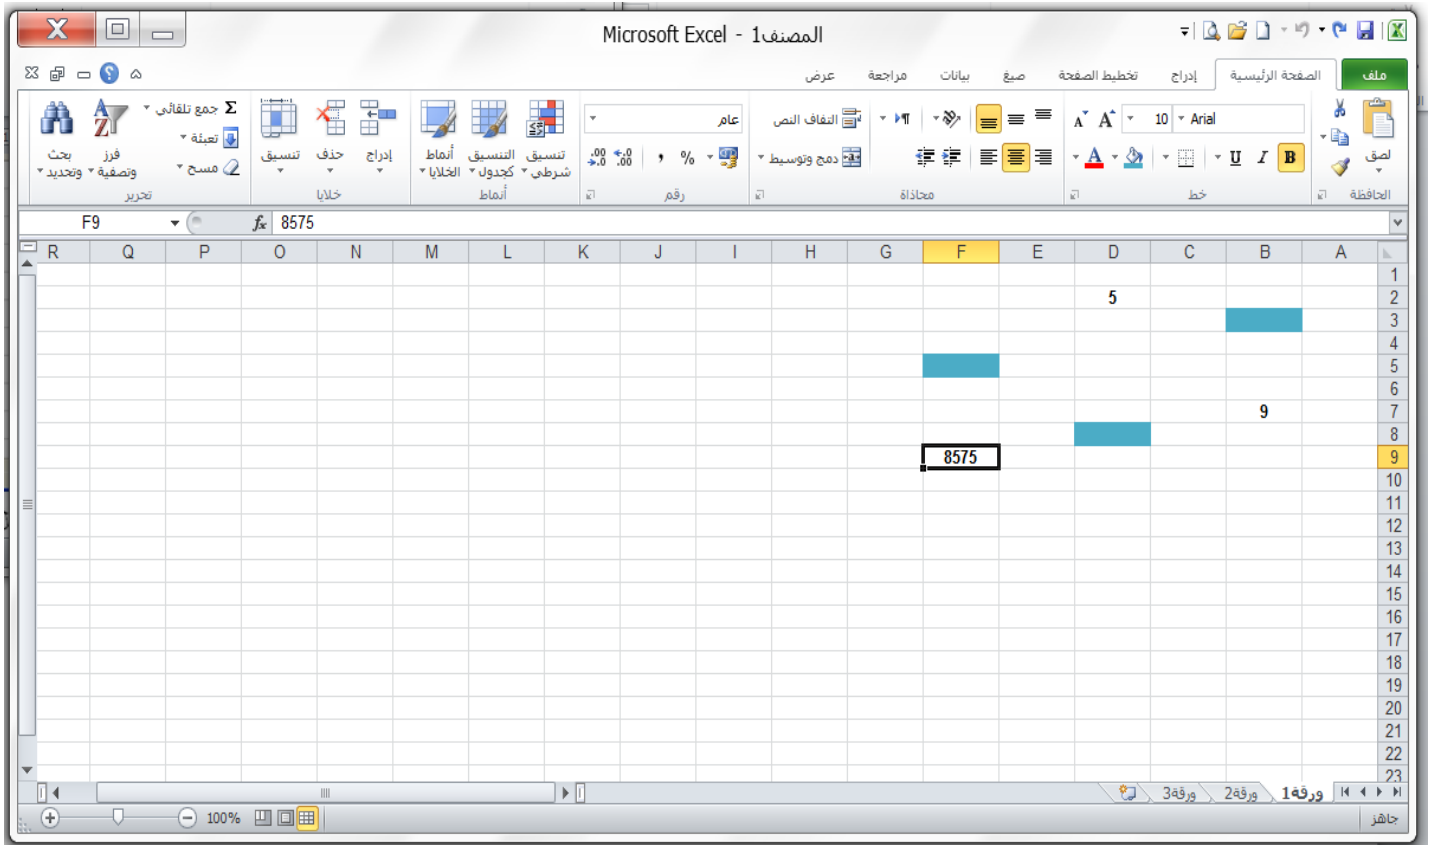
Microsoft Excel - المصنف1

ملف | الصفحة الرئيسية | إدراج | تخطيط الصفحة | صيغ | بيانات | مراجعة | عرض

لصق
الحافظة

Arial | 10
B I U
خط

التفاف النص
دمج وتوسيط
محاذاة

عام
% ,
$.00 \rightarrow .0$ $.0 \rightarrow .00$
رقم

تنسيق شرطي | التنسيق كجدول | أنماط الخلايا
أنماط

إدراج | حذف | تنسيق
خلايا

جمع تلقائي
تعبئة
مسح
فرز وتصفية
بحث وتحديد
تحرير

F9 | $f_x$ | 8575

| | R | Q | P | O | N | M | L | K | J | I | H | G | F | E | D | C | B | A |
|---|---|---|---|---|---|---|---|---|---|---|---|---|---|---|---|---|---|---|
| 1 | | | | | | | | | | | | | | | | | | |
| 2 | | | | | | | | | | | | | | | 5 | | | |
| 3 | | | | | | | | | | | | | | | | | | |
| 4 | | | | | | | | | | | | | | | | | | |
| 5 | | | | | | | | | | | | | | | | | | |
| 6 | | | | | | | | | | | | | | | | | | |
| 7 | | | | | | | | | | | | | | | | | 9 | |
| 8 | | | | | | | | | | | | | | | | | | |
| 9 | | | | | | | | | | | | | 8575 | | | | | |
| 10 | | | | | | | | | | | | | | | | | | |
| 11 | | | | | | | | | | | | | | | | | | |
| 12 | | | | | | | | | | | | | | | | | | |
| 13 | | | | | | | | | | | | | | | | | | |
| 14 | | | | | | | | | | | | | | | | | | |
| 15 | | | | | | | | | | | | | | | | | | |
| 16 | | | | | | | | | | | | | | | | | | |
| 17 | | | | | | | | | | | | | | | | | | |
| 18 | | | | | | | | | | | | | | | | | | |
| 19 | | | | | | | | | | | | | | | | | | |
| 20 | | | | | | | | | | | | | | | | | | |
| 21 | | | | | | | | | | | | | | | | | | |
| 22 | | | | | | | | | | | | | | | | | | |
| 23 | | | | | | | | | | | | | | | | | | |

ورقة1 | ورقة2 | ورقة3

جاهز | 100%